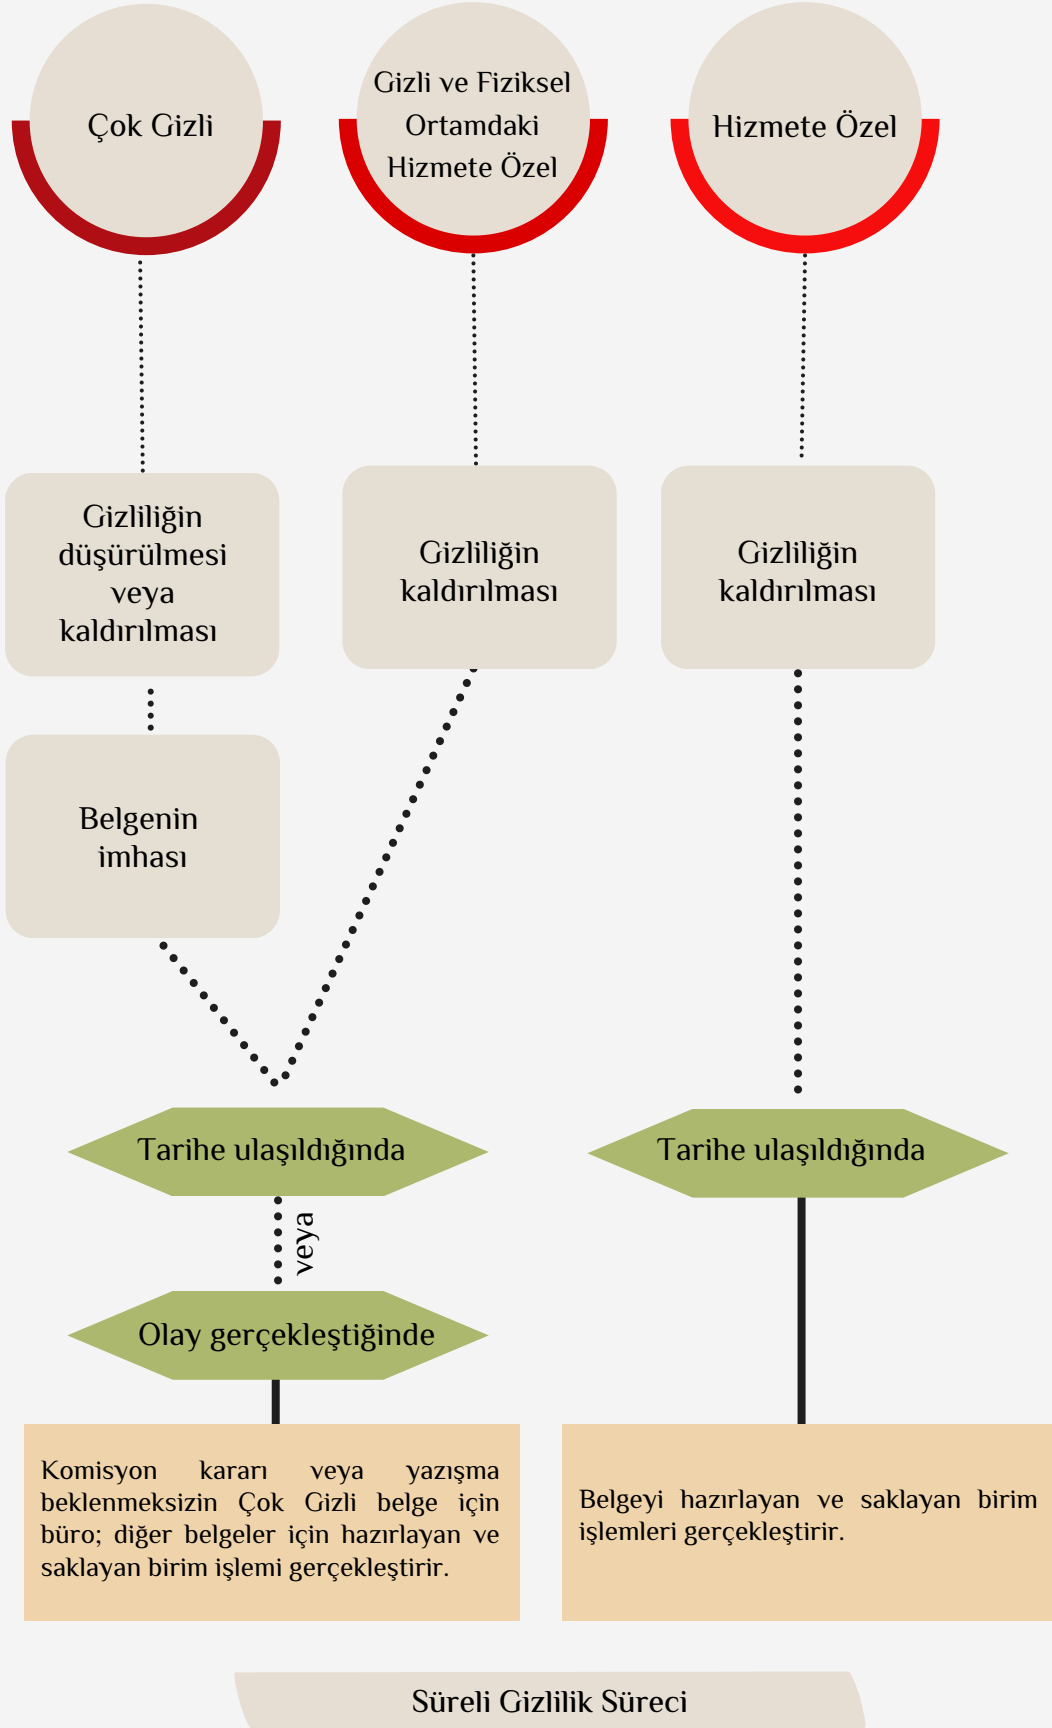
Çok Gizli

Gizli ve Fiziksel Ortamdaki Hizmete Özel

Hizmete Özel

Gizliliğin düşürülmesi veya kaldırılması

Gizliliğin kaldırılması

Gizliliğin kaldırılması

Belgenin imhası

Tarihe ulaşıldığında

Tarihe ulaşıldığında

veya

Olay gerçekleştiğinde

Komisyon kararı veya yazışma beklenmeksizin Çok Gizli belge için büro; diğer belgeler için hazırlayan ve saklayan birim işlemi gerçekleştirir.

Belgeyi hazırlayan ve saklayan birim işlemleri gerçekleştirir.

Süreli Gizlilik Süreci